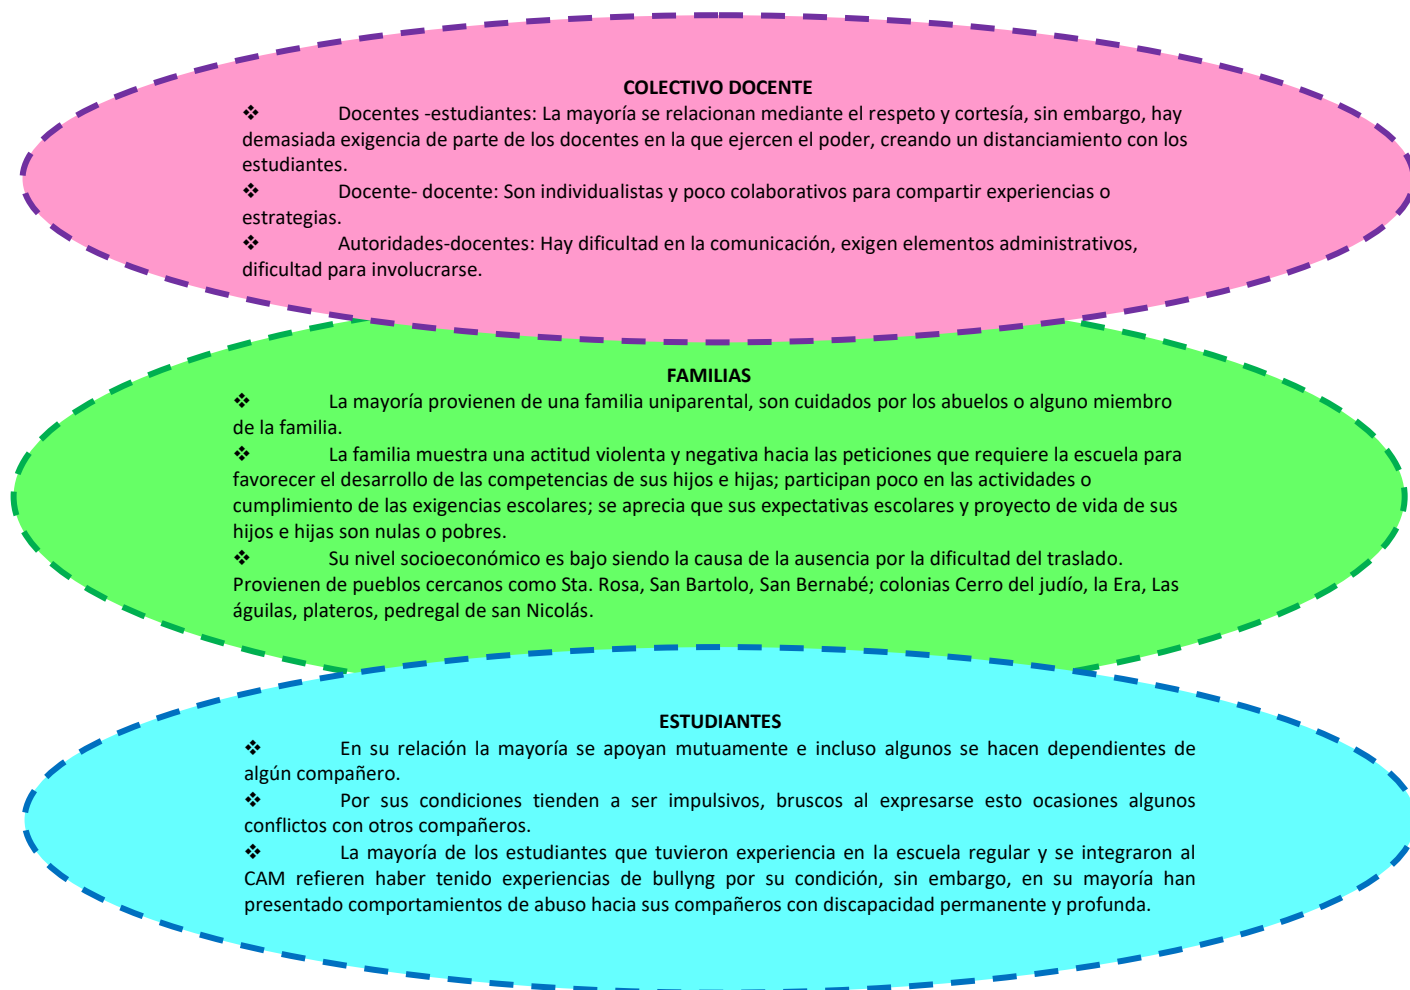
COLECTIVO DOCENTE

❖ Docentes -estudiantes: La mayoría se relacionan mediante el respeto y cortesía, sin embargo, hay demasiada exigencia de parte de los docentes en la que ejercen el poder, creando un distanciamiento con los estudiantes.

❖ Docente- docente: Son individualistas y poco colaborativos para compartir experiencias o estrategias.

❖ Autoridades-docentes: Hay dificultad en la comunicación, exigen elementos administrativos, dificultad para involucrarse.

FAMILIAS

❖ La mayoría provienen de una familia uniparental, son cuidados por los abuelos o alguno miembro de la familia.

❖ La familia muestra una actitud violenta y negativa hacia las peticiones que requiere la escuela para favorecer el desarrollo de las competencias de sus hijos e hijas; participan poco en las actividades o cumplimiento de las exigencias escolares; se aprecia que sus expectativas escolares y proyecto de vida de sus hijos e hijas son nulas o pobres.

❖ Su nivel socioeconómico es bajo siendo la causa de la ausencia por la dificultad del traslado. Provienen de pueblos cercanos como Sta. Rosa, San Bartolo, San Bernabé; colonias Cerro del judío, la Era, Las águilas, plateros, pedregal de san Nicolás.

ESTUDIANTES

❖ En su relación la mayoría se apoyan mutuamente e incluso algunos se hacen dependientes de algún compañero.

❖ Por sus condiciones tienden a ser impulsivos, bruscos al expresarse esto ocasiones algunos conflictos con otros compañeros.

❖ La mayoría de los estudiantes que tuvieron experiencia en la escuela regular y se integraron al CAM refieren haber tenido experiencias de bullyng por su condición, sin embargo, en su mayoría han presentado comportamientos de abuso hacia sus compañeros con discapacidad permanente y profunda.